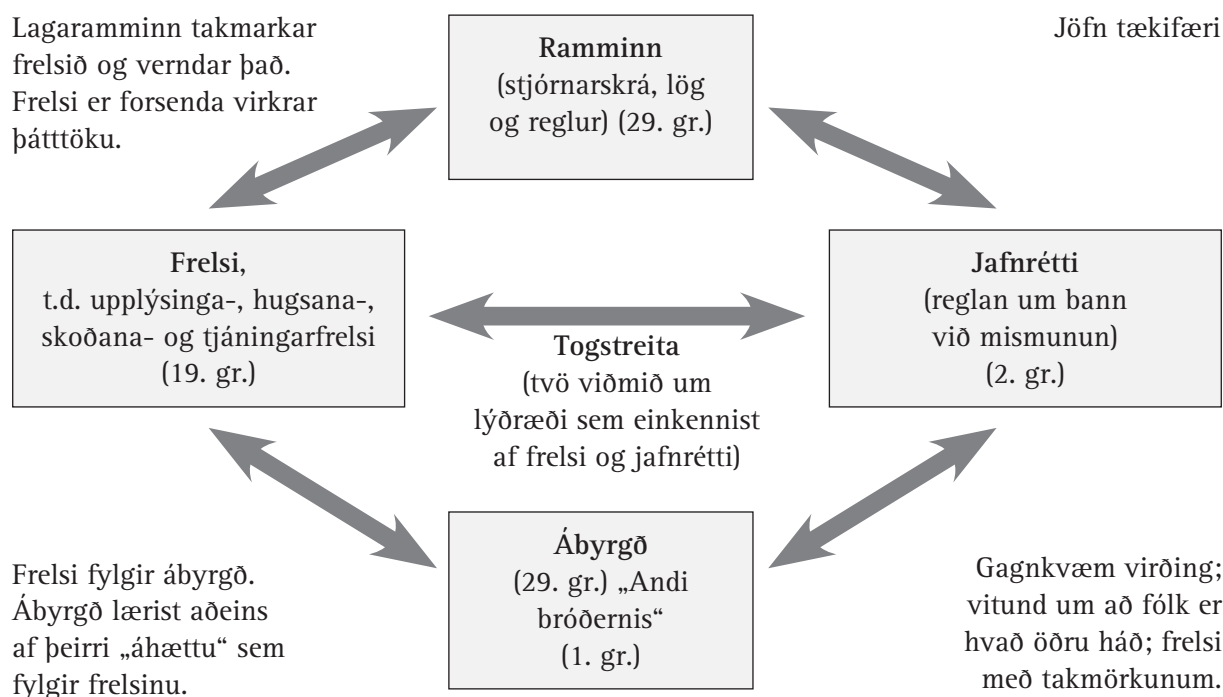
Lagaramminn takmarkar frelsið og verndar það. Frelsi er forsenda virkrar þátttöku.

**Ramminn**
(stjórnarskrá, lög og reglur) (29. gr.)

Jöfn tækifæri

**Frelsi**,
t.d. upplýsinga-, hugsana-, skoðana- og tjáningarfrelsi
(19. gr.)

**Togstreita**
(tvö viðmið um lýðræði sem einkennist af frelsi og jafnrétti)

**Jafnrétti**
(reglan um bann við mismunun)
(2. gr.)

Frelsi fylgir ábyrgð. Ábyrgð lærist aðeins af þeirri „áhættu“ sem fylgir frelsinu.

**Ábyrgð**
(29. gr.) „Andi bróðernis“
(1. gr.)

Gagnkvæm virðing; vitund um að fólk er hvað öðru háð; frelsi með takmörkunum.